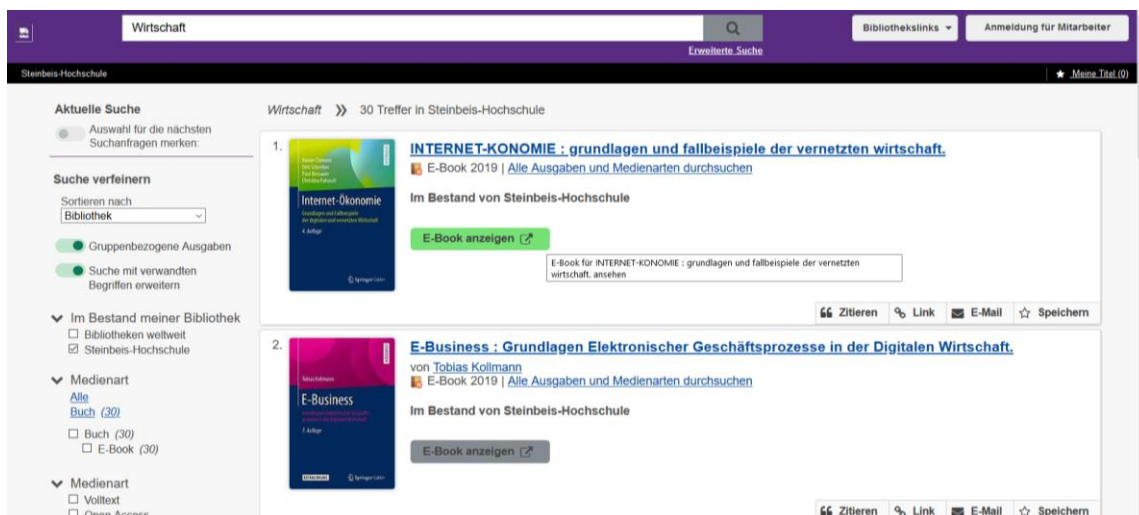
Wirtschaft

Erweiterte Suche

Bibliothekslinks ▾

Anmeldung für Mitarbeiter

Steinbeis-Hochschule

★ Meine Titel (0)

Aktuelle Suche

Auswahl für die nächsten Suchanfragen merken:

Suche verfeinern

Sortieren nach

Bibliothek

Gruppenbezogene Ausgaben

Suche mit verwandten Begriffen erweitern

Im Bestand meiner Bibliothek

☐ Bibliotheken weltweit

☑ Steinbeis-Hochschule

Medienart

Alle

Buch (30)

☐ Buch (30)

☐ E-Book (30)

Medienart

☐ Volltext

☐ Open Access

Wirtschaft » 30 Treffer in Steinbeis-Hochschule

1.

Internet-Ökonomie

INTERNET-KONOMIE : grundlagen und fallbeispiele der vernetzten wirtschaft.

E-Book 2019 | Alle Ausgaben und Medienarten durchsuchen

Im Bestand von Steinbeis-Hochschule

E-Book anzeigen

E-Book für INTERNET-KONOMIE : grundlagen und fallbeispiele der vernetzten wirtschaft. ansehen

Zitieren Link E-Mail Speichern

2.

E-Business

E-Business : Grundlagen Elektronischer Geschäftsprozesse in der Digitalen Wirtschaft.

von Tobias Kollmann

E-Book 2019 | Alle Ausgaben und Medienarten durchsuchen

Im Bestand von Steinbeis-Hochschule

E-Book anzeigen

Zitieren Link E-Mail Speichern